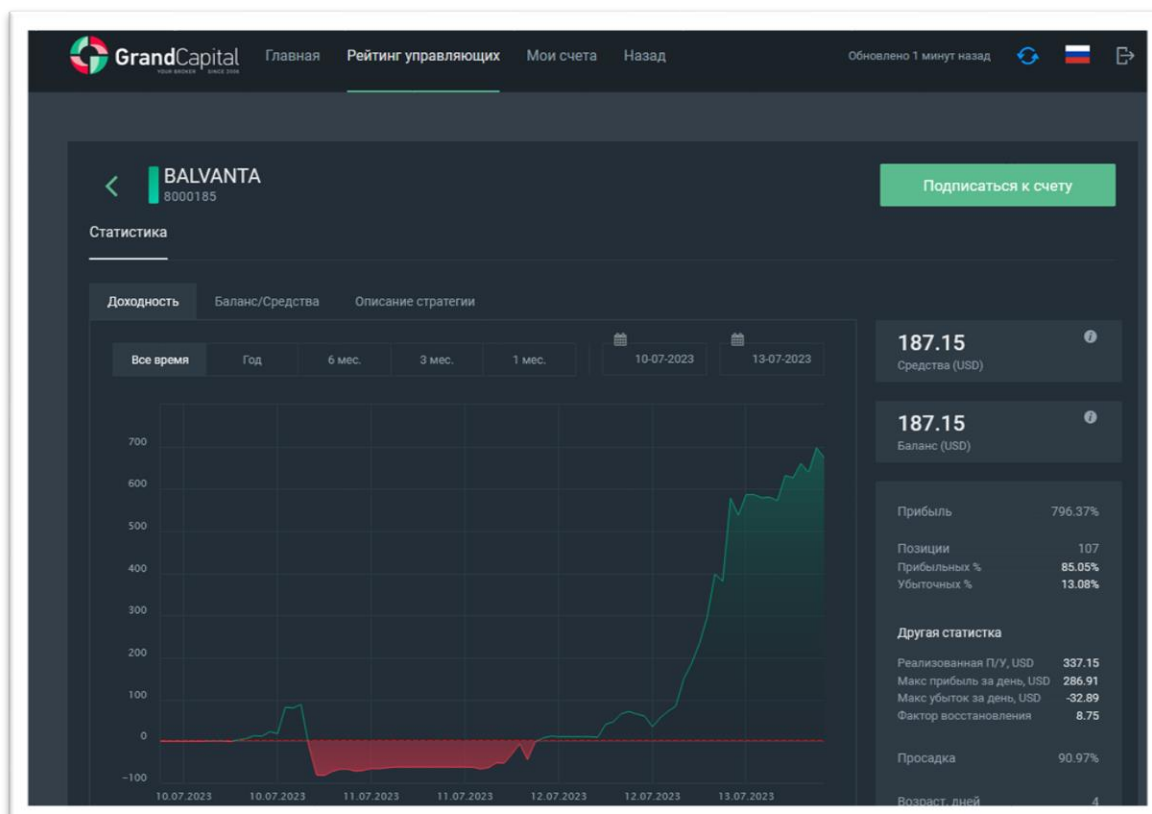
GrandCapital YOUR BROKER SINCE 2006 Главная Рейтинг управляющих Мои счета Назад Обновлено 1 минут назад

BALVANTA
8000185

Подписаться к счету

Статистика

Доходность Баланс/Средства Описание стратегии

Все время Год 6 мес. 3 мес. 1 мес. 10-07-2023 13-07-2023

700
600
500
400
300
200
100
0
-100

10.07.2023 10.07.2023 11.07.2023 11.07.2023 12.07.2023 12.07.2023 13.07.2023

187.15
Средства (USD)

187.15
Баланс (USD)

Прибыль 796.37%

Позиции 107
Прибыльных % 85.05%
Убыточных % 13.08%

Другая статистка

Реализованная П/У, USD 337.15
Макс прибыль за день, USD 286.91
Макс убыток за день, USD -32.89
Фактор восстановления 8.75

Просадка 90.97%

Возраст, дней 4